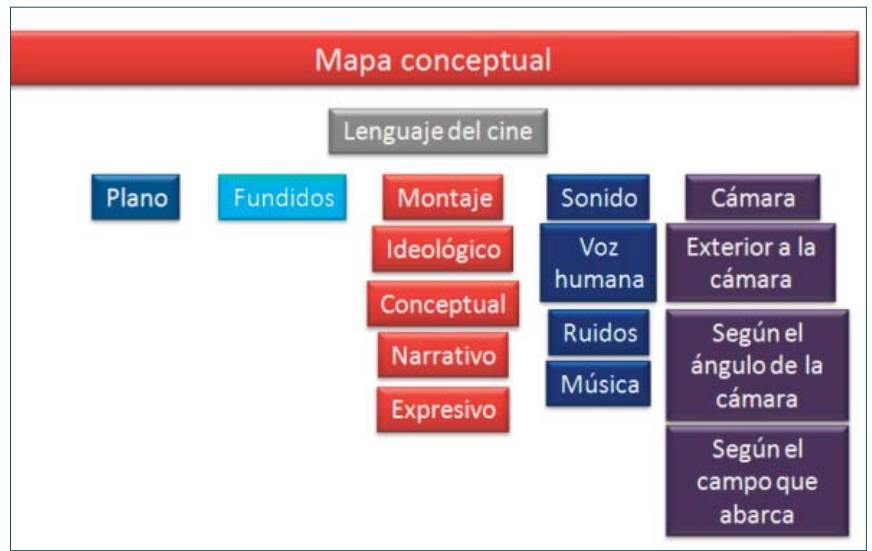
Mapa conceptual

Lenguaje del cine

Plano

Fundidos

Montaje

Ideológico

Conceptual

Narrativo

Expresivo

Sonido

Voz humana

Ruidos

Música

Cámara

Exterior a la cámara

Según el ángulo de la cámara

Según el campo que abarca